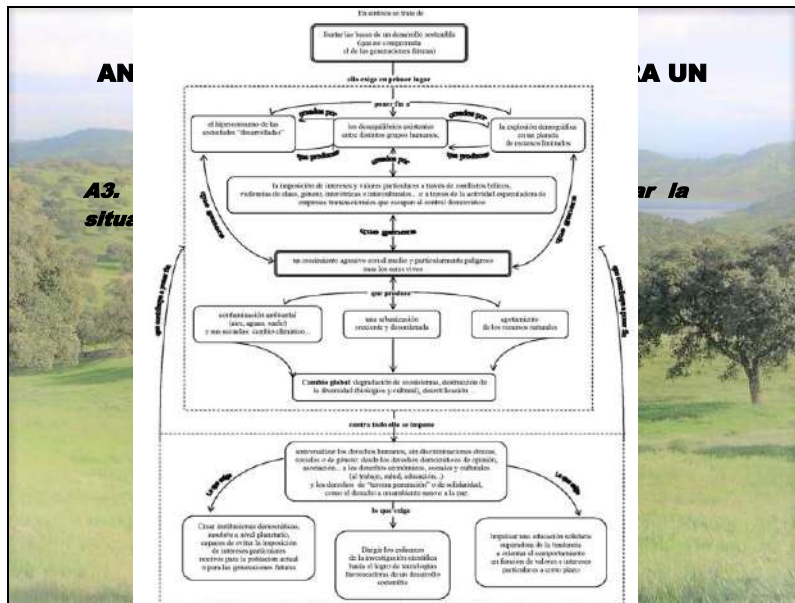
AN RA UN

A3. ar la situa

En síntesis se trata de

Sentar las bases de un desarrollo sostenible (que no comprometa el de las generaciones futuras)

ello exige en primer lugar

poner fin a

el hiperconsumo de las sociedades "desarrolladas"

generado por

los desequilibrios existentes entre distintos grupos humanos,

generado por

la explosión demográfica en un planeta de recursos limitados

que producen

que producen

generado por

la imposición de intereses y valores particulares a través de conflictos bélicos, violencias de clase, género, interétnicas e intercultruales... o a través de la actividad especuladora de empresas transnacionales que escapan al control democrático

que generan

todos generan

que generan

un crecimiento agresivo con el medio y particularmente peligroso para los seres vivos

que produce

contaminación ambiental (aire, aguas, suelo) y sus secuelas: cambio climático...

una urbanización creciente y desordenada

agotamiento de los recursos naturales

Cambio global: degradación de ecosistemas, destrucción de la diversidad (biológica y cultural), desertificación

que contribuye a generar

que contribuye a generar

contra todo ello se impone

universalizar los derechos humanos, sin discriminaciones étnicas, sociales o de género: desde los derechos democráticos de opinión, asociación... a los derechos económicos, sociales y culturales (al trabajo, salud, educación...) y los derechos de "tercera generación" o de solidaridad, como el derecho a un ambiente sano o a la paz.

lo que exige

lo que exige

lo que exige

Crear instituciones democráticas, también a nivel planetario, capaces de evitar la imposición de intereses particulares nocivos para la población actual o para las generaciones futuras

Dirigir los esfuerzos de la investigación científica hacia el logro de tecnologías favorecedoras de un desarrollo sostenible

Impulsar una educación solidaria superadora de la tendencia a orientar el comportamiento en función de valores e intereses particulares a corto plazo